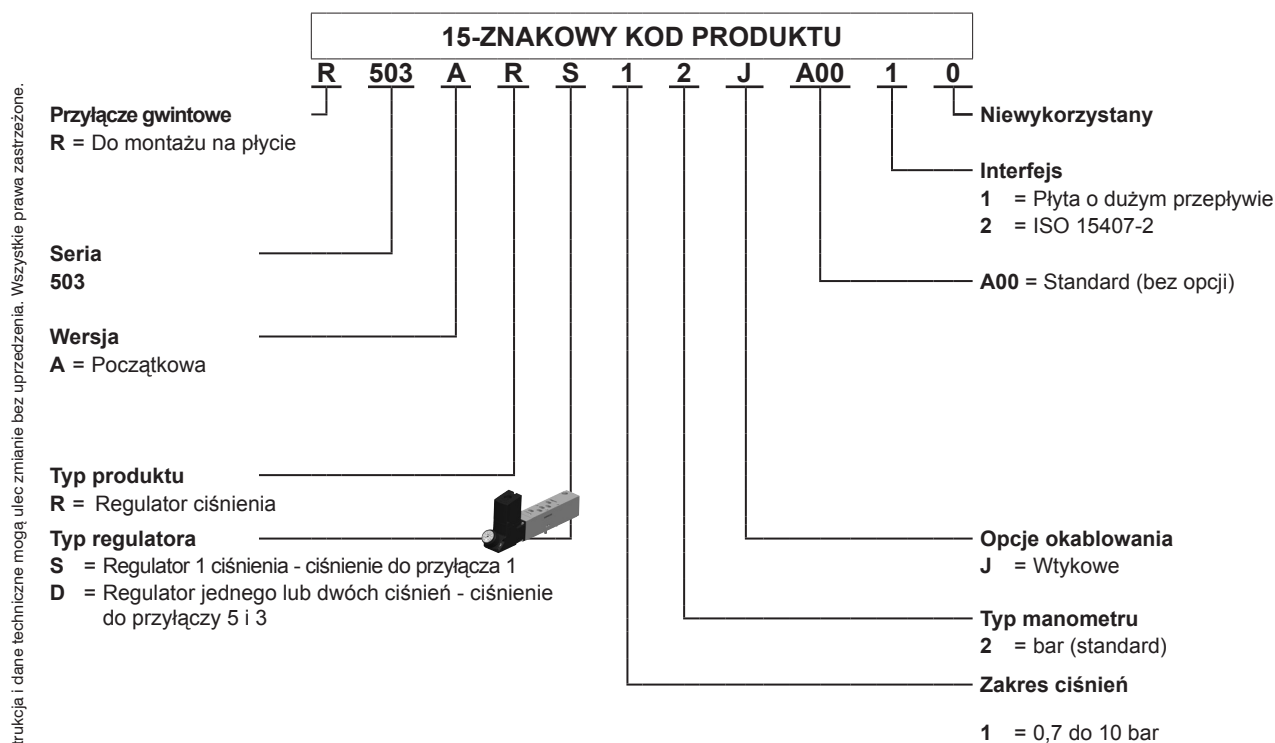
15-ZNAKOWY KOD PRODUKTU

R 503 A R S 1 2 J A00 1 0

**Przyłącze gwintowe**
**R** = Do montażu na płycie

**Seria**
**503**

**Wersja**
**A** = Początkowa

**Typ produktu**
**R** = Regulator ciśnienia

**Typ regulatora**
**S** = Regulator 1 ciśnienia - ciśnienie do przyłącza 1
**D** = Regulator jednego lub dwóch ciśnień - ciśnienie do przyłączy 5 i 3

**Niewykorzystany**

**Interfejs**
**1** = Płyta o dużym przepływie
**2** = ISO 15407-2

**A00** = Standard (bez opcji)

**Opcje okablowania**
**J** = Wtykowe

**Typ manometru**
**2** = bar (standard)

**Zakres ciśnień**

**1** = 0,7 do 10 bar

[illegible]trukcja i dane techniczne mogą ulec zmianie bez uprzedzenia. Wszystkie prawa zastrzeżone.